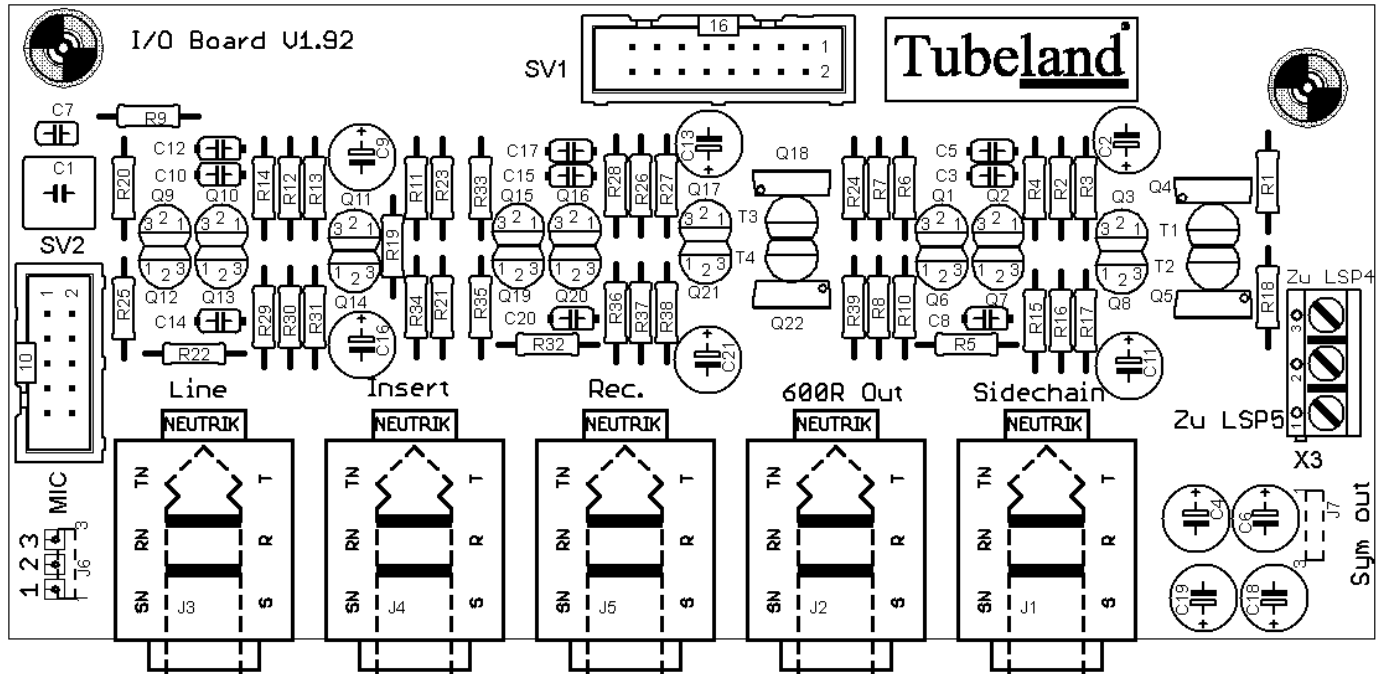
I/O Board V1.92

SV1

16

1

2

Tubeland

C7

R9

C1

C12

C10

R20

R14

R12

R13

C9

R11

R23

R33

C17

C15

R28

R26

R27

C13

Q18

R24

R7

R6

C5

C3

R4

R2

R3

C2

Q4

R1

Q9

Q10

Q11

Q15

Q16

Q17

T3

Q1

Q2

Q3

T1

SV2

R19

T4

T2

Q12

Q13

Q14

Q19

Q20

Q21

Q6

Q7

Q8

Q5

Zu LSP4

R25

C14

R29

R30

R31

R34

R21

R35

C20

R36

R37

R38

Q22

R39

R8

R10

C8

R15

R16

R17

R18

R22

C16

R32

C21

R5

C11

3

2

1

10

Line

Insert

Rec.

600R Out

Sidechain

Zu LSP5

NEUTRIK

NEUTRIK

NEUTRIK

NEUTRIK

NEUTRIK

X3

MIC

1 2 3

3

J6

TN

T

RN

R

SN

S

J3

TN

T

RN

R

SN

S

J4

TN

T

RN

R

SN

S

J5

TN

T

RN

R

SN

S

J2

TN

T

RN

R

SN

S

J1

C4

C6

J7

1

3

Sym out

C19

C18